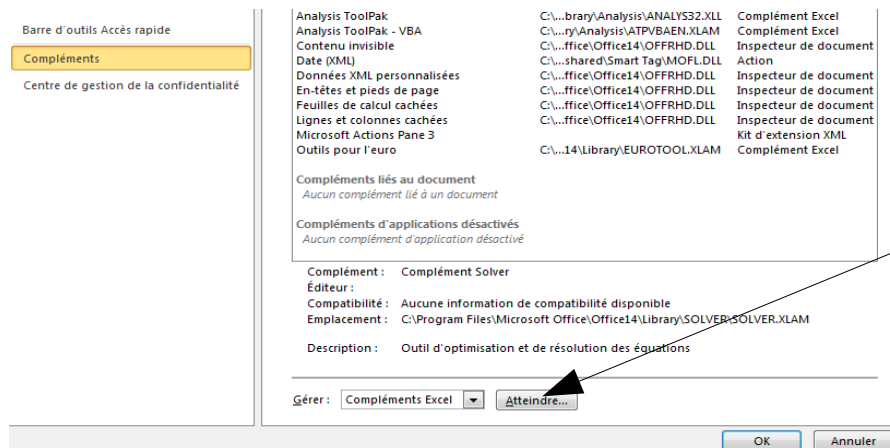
Barre d'outils Accès rapide

Compléments

Centre de gestion de la confidentialité

| | | |
|---|---|---|
| Analysis ToolPak | C:\...brary\Analysis\ANALYS32.XLL | Complément Excel |
| Analysis ToolPak - VBA | C:\...ry\Analysis\ATPVBAEN.XLAM | Complément Excel |
| Contenu invisible | C:\...ffice\Office14\OFFRHD.DLL | Inspecteur de document |
| Date (XML) | C:\...shared\Smart Tag\MOFL.DLL | Action |
| Données XML personnalisées | C:\...ffice\Office14\OFFRHD.DLL | Inspecteur de document |
| En-têtes et pieds de page | C:\...ffice\Office14\OFFRHD.DLL | Inspecteur de document |
| Feuilles de calcul cachées | C:\...ffice\Office14\OFFRHD.DLL | Inspecteur de document |
| Lignes et colonnes cachées | C:\...ffice\Office14\OFFRHD.DLL | Inspecteur de document |
| Microsoft Actions Pane 3 | | Kit d'extension XML |
| Outils pour l'euro | C:\...14\Library\EUROTOOL.XLAM | Complément Excel |

Compléments liés au document
Aucun complément lié à un document

Compléments d'applications désactivés
Aucun complément d'application désactivé

Complément : Complément Solver
Éditeur :
Compatibilité : Aucune information de compatibilité disponible
Emplacement : C:\Program Files\Microsoft Office\Office14\Library\SOLVER\SOLVER.XLAM

Description : Outil d'optimisation et de résolution des équations

Gérer : Compléments Excel
Atteindre...

OK
Annuler